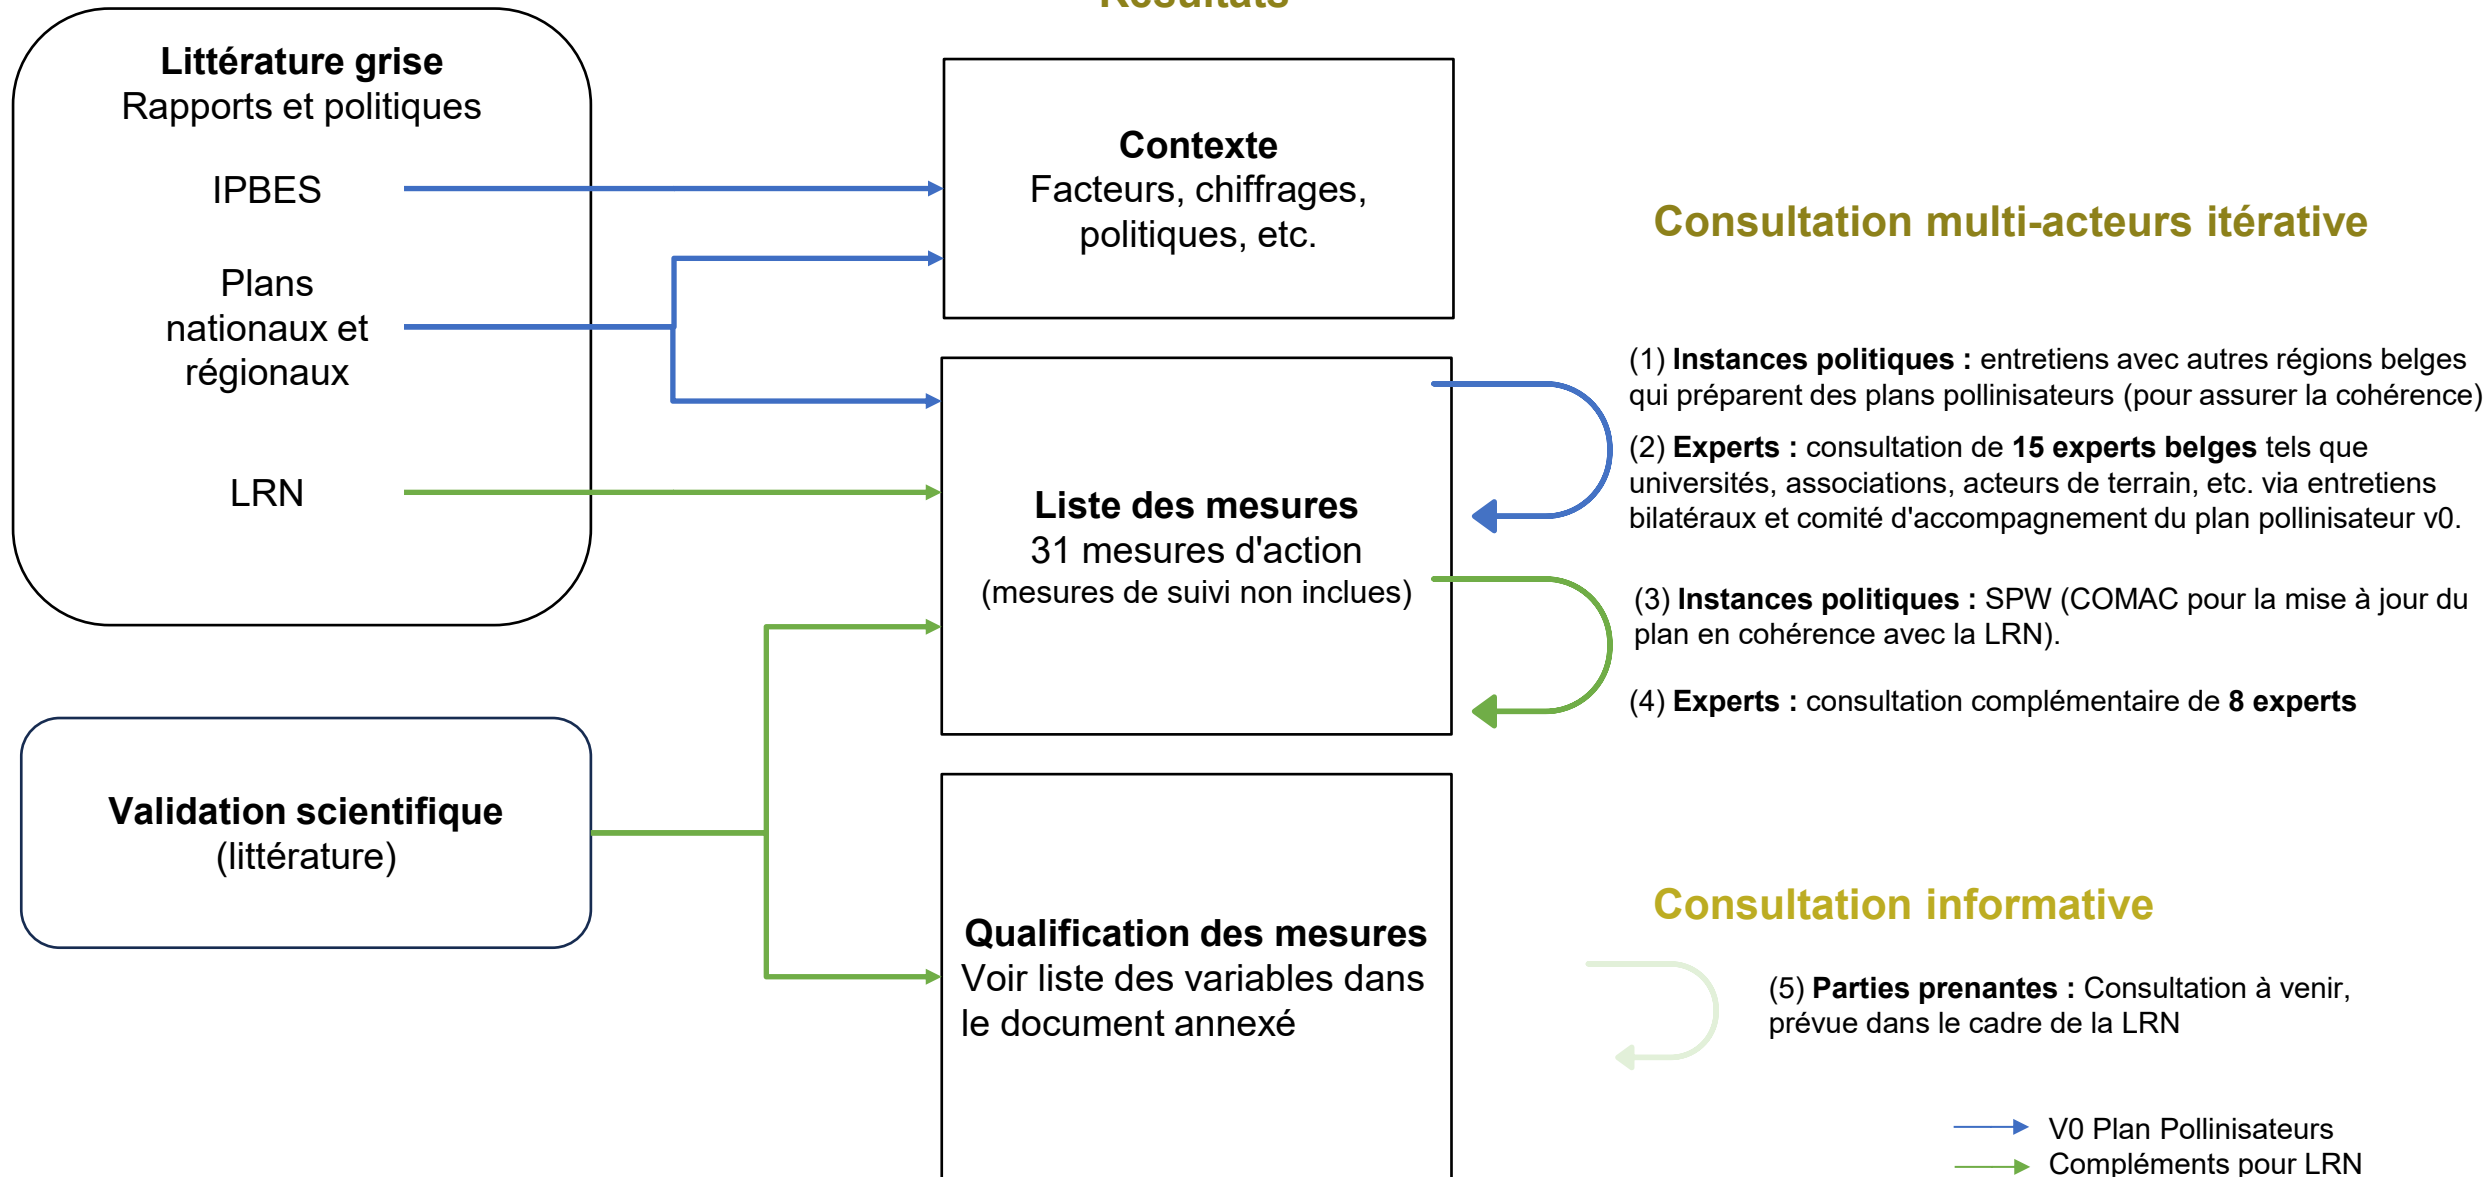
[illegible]

**Littérature grise**
Rapports et politiques

IPBES

Plans nationaux et régionaux

LRN

**Contexte**
Facteurs, chiffrages, politiques, etc.

**Liste des mesures**
31 mesures d'action
(mesures de suivi non inclues)

**Validation scientifique**
(littérature)

**Qualification des mesures**
Voir liste des variables dans le document annexé

**Consultation multi-acteurs itérative**

(1) **Instances politiques :** entretiens avec autres régions belges qui préparent des plans pollinisateurs (pour assurer la cohérence)

(2) **Experts :** consultation de **15 experts belges** tels que universités, associations, acteurs de terrain, etc. via entretiens bilatéraux et comité d'accompagnement du plan pollinisateur v0.

(3) **Instances politiques :** SPW (COMAC pour la mise à jour du plan en cohérence avec la LRN).

(4) **Experts :** consultation complémentaire de **8 experts**

**Consultation informative**

(5) **Parties prenantes :** Consultation à venir, prévue dans le cadre de la LRN

V0 Plan Pollinisateurs
Compléments pour LRN